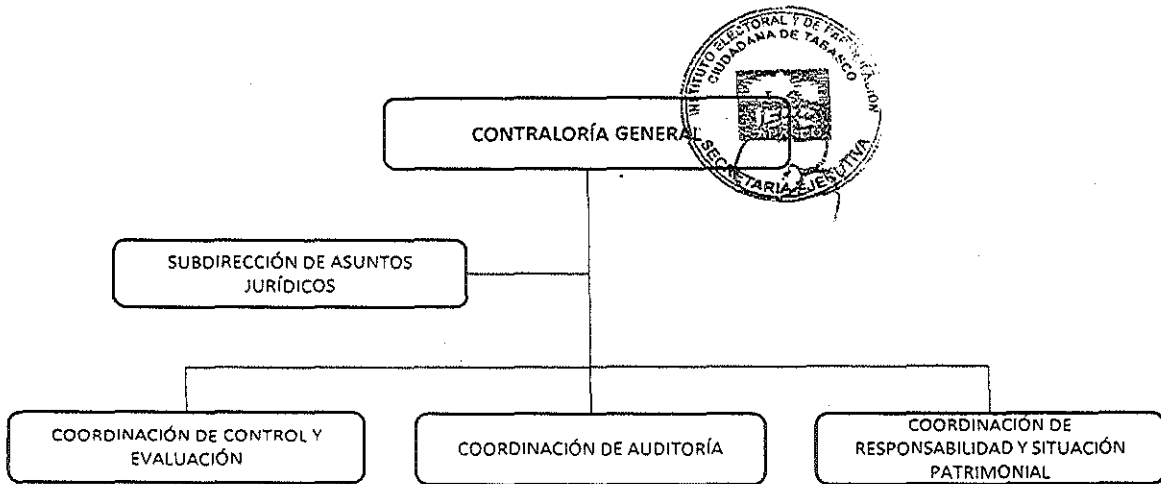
INSTITUTO ELECTORAL Y DE PARTICIPACIÓN CIUDADANA DE TABASCO
SECRETARÍA EJECUTIVA

CONTRALORÍA GENERAL

SUBDIRECCIÓN DE ASUNTOS JURÍDICOS

COORDINACIÓN DE CONTROL Y EVALUACIÓN

COORDINACIÓN DE AUDITORÍA

COORDINACIÓN DE RESPONSABILIDAD Y SITUACIÓN PATRIMONIAL